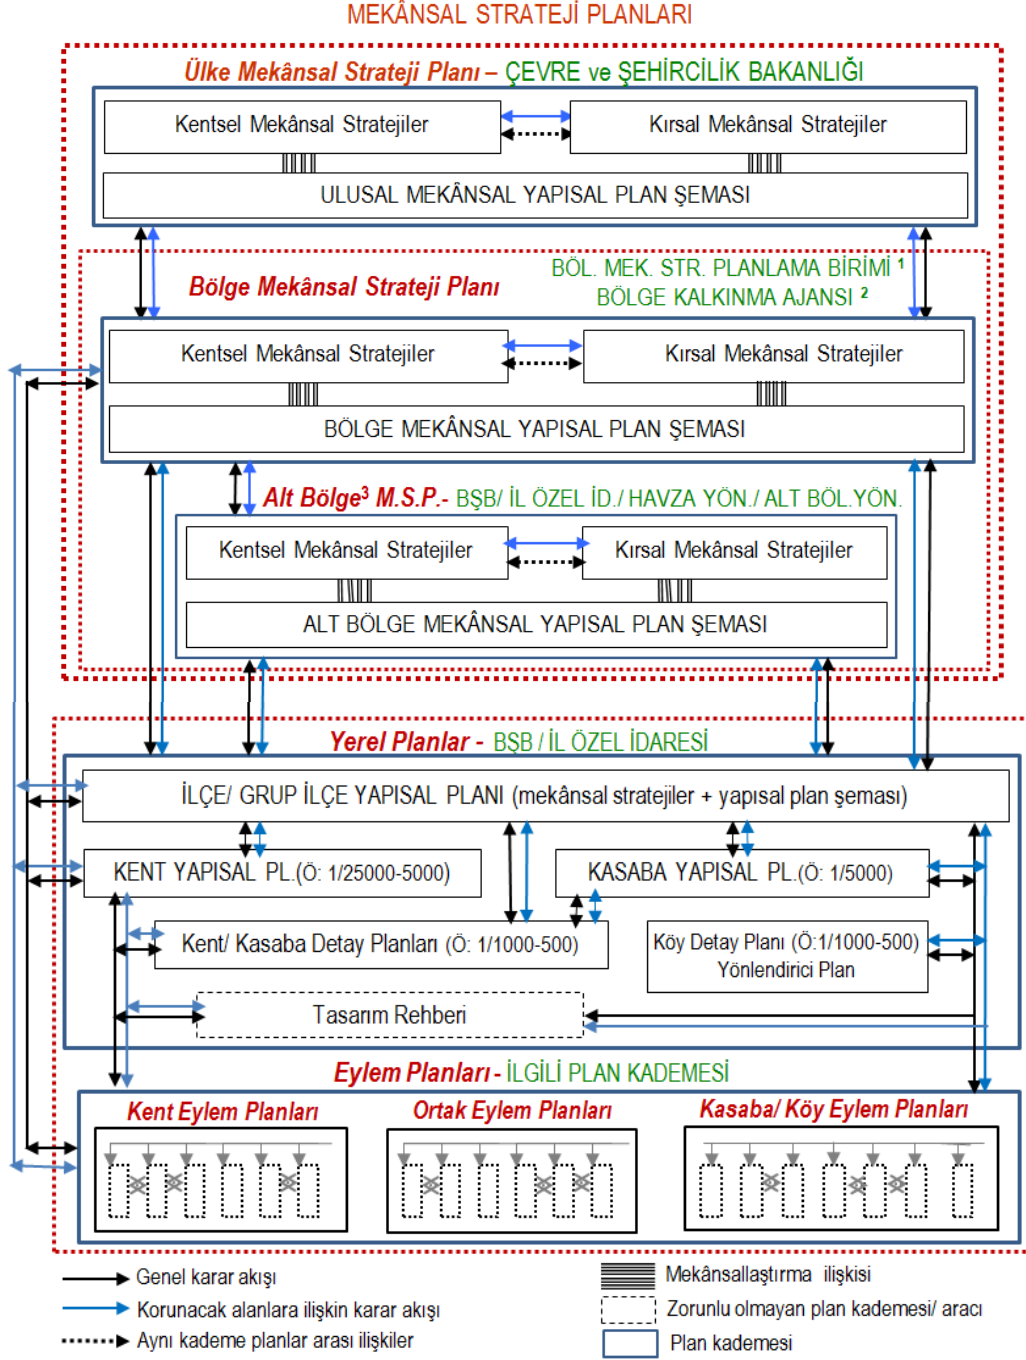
MEKÂNSAL STRATEJİ PLANLARI

Ülke Mekânsal Strateji Planı – ÇEVRE ve ŞEHİRCİLİK BAKANLIĞI

Kentsel Mekânsal Stratejiler

Kırsal Mekânsal Stratejiler

ULUSAL MEKÂNSAL YAPISAL PLAN ŞEMASI

Bölge Mekânsal Strateji Planı

BÖL. MEK. STR. PLANLAMA BİRİMİ $^1$
BÖLGE KALKINMA AJANSI $^2$

Kentsel Mekânsal Stratejiler

Kırsal Mekânsal Stratejiler

BÖLGE MEKÂNSAL YAPISAL PLAN ŞEMASI

Alt Bölge$^3$ M.S.P.- BŞB/ İL ÖZEL İD./ HAVZA YÖN./ ALT BÖL.YÖN.

Kentsel Mekânsal Stratejiler

Kırsal Mekânsal Stratejiler

ALT BÖLGE MEKÂNSAL YAPISAL PLAN ŞEMASI

Yerel Planlar - BŞB / İL ÖZEL İDARESİ

İLÇE/ GRUP İLÇE YAPISAL PLANI (mekânsal stratejiler + yapısal plan şeması)

KENT YAPISAL PL.(Ö: 1/25000-5000)

KASABA YAPISAL PL.(Ö: 1/5000)

Kent/ Kasaba Detay Planları (Ö: 1/1000-500)

Köy Detay Planı (Ö:1/1000-500)
Yönlendirici Plan

Tasarım Rehberi

Eylem Planları - İLGİLİ PLAN KADEMESİ

Kent Eylem Planları

Ortak Eylem Planları

Kasaba/ Köy Eylem Planları

Genel karar akışı

Korunacak alanlara ilişkin karar akışı

Aynı kademe planlar arası ilişkiler

Mekânsallaştırma ilişkisi

Zorunlu olmayan plan kademesi/ aracı

Plan kademesi